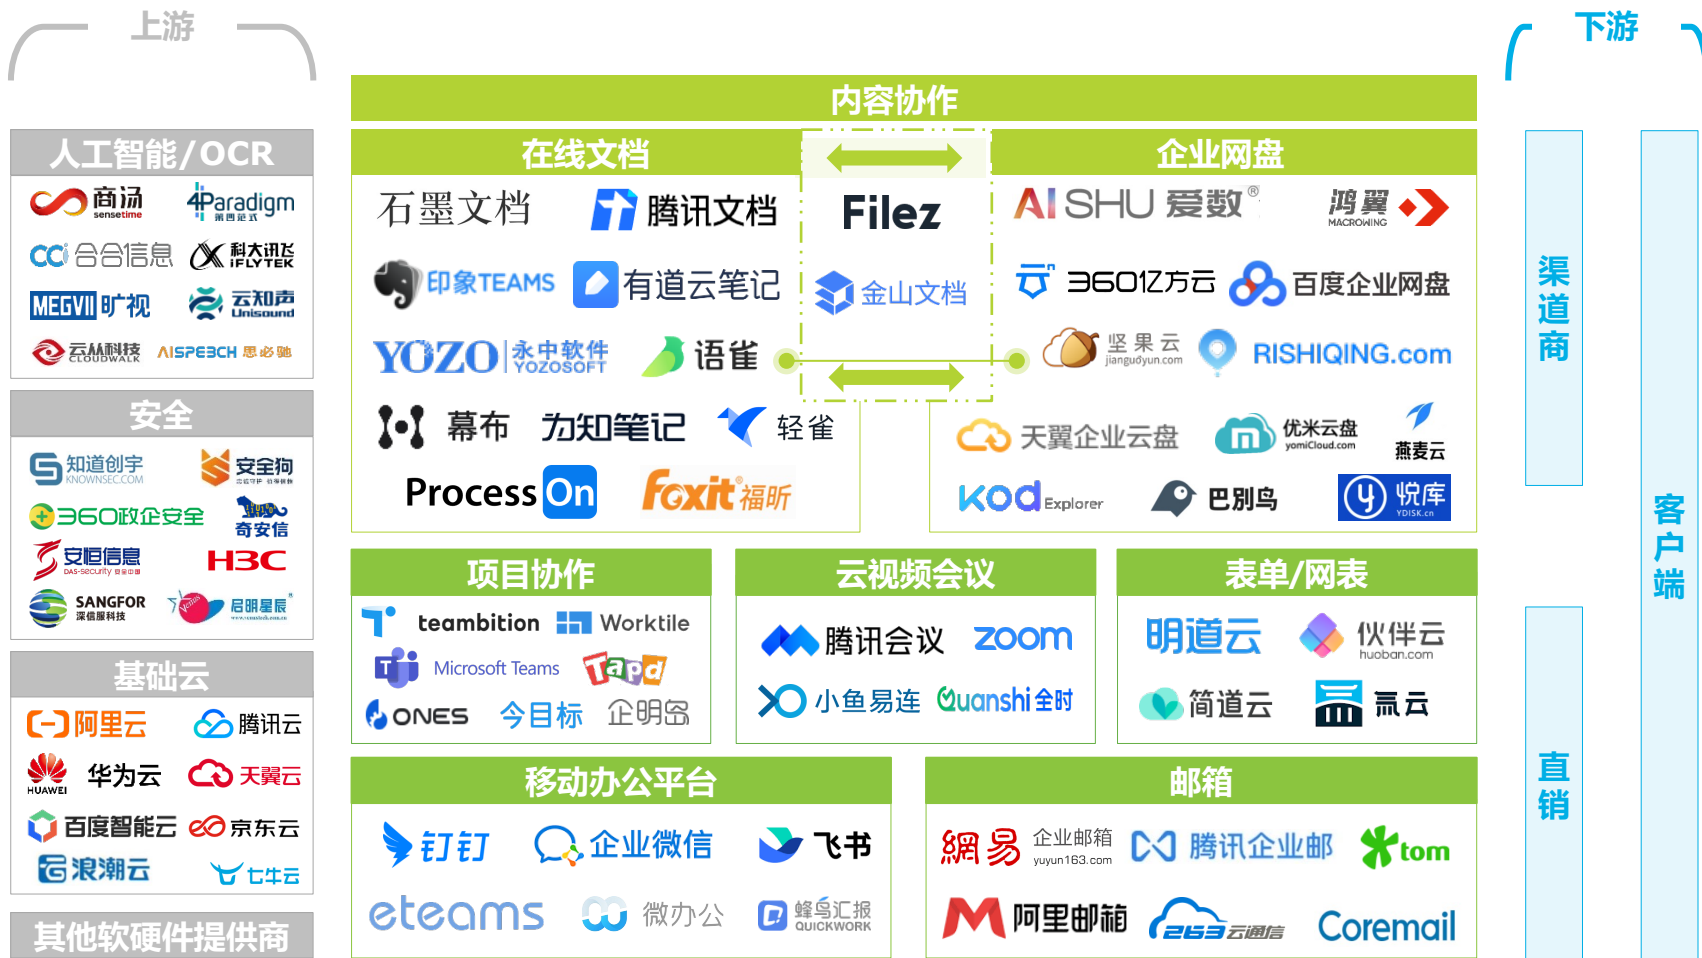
上游

下游

内容协作

人工智能/OCR

商汤 sensetime
4Paradigm 第四范式
合合信息
科大讯飞 iFLYTEK
MEGVII 旷视
云知声 Unisound
云从科技 CLOUDWALK
AISPEECH 思必驰

安全

知道创宇 KNOWNSEC.COM
安全狗
360政企安全
奇安信
安恒信息 DAS-security
H3C
SANGFOR 深信服科技
启明星辰

基础云

阿里云
腾讯云
HUAWEI 华为云
天翼云
百度智能云
京东云
浪潮云
七牛云

其他软硬件提供商

在线文档

石墨文档
腾讯文档
印象TEAMS
有道云笔记
YOZO 永中软件 YOZOSOFT
语雀
幕布
为知笔记
轻雀
ProcessOn
Foxit 福昕

Filez
金山文档

企业网盘

AISHU 爱数
鸿翼 MACROWING
360亿方云
百度企业网盘
坚果云 jianguoyun.com
RISHIQING.com
天翼企业云盘
优米云盘 yomiCloud.com
燕麦云
kod Explorer
巴别鸟
悦库 YDISK.cn

项目协作

teambition
Worktile
Microsoft Teams
Tapd
ONES
今目标
企明岛

云视频会议

腾讯会议
zoom
小鱼易连
Quanshi 全时

表单/网表

明道云
伙伴云 huoban.com
简道云
氚云

移动办公平台

钉钉
企业微信
飞书
eteams
微办公
蜂巢汇报 QUICKWORK

邮箱

網易 企业邮箱 yuyun163.com
腾讯企业邮
tom
阿里邮箱
263云通信
Coremail

渠道商

直销

客户端